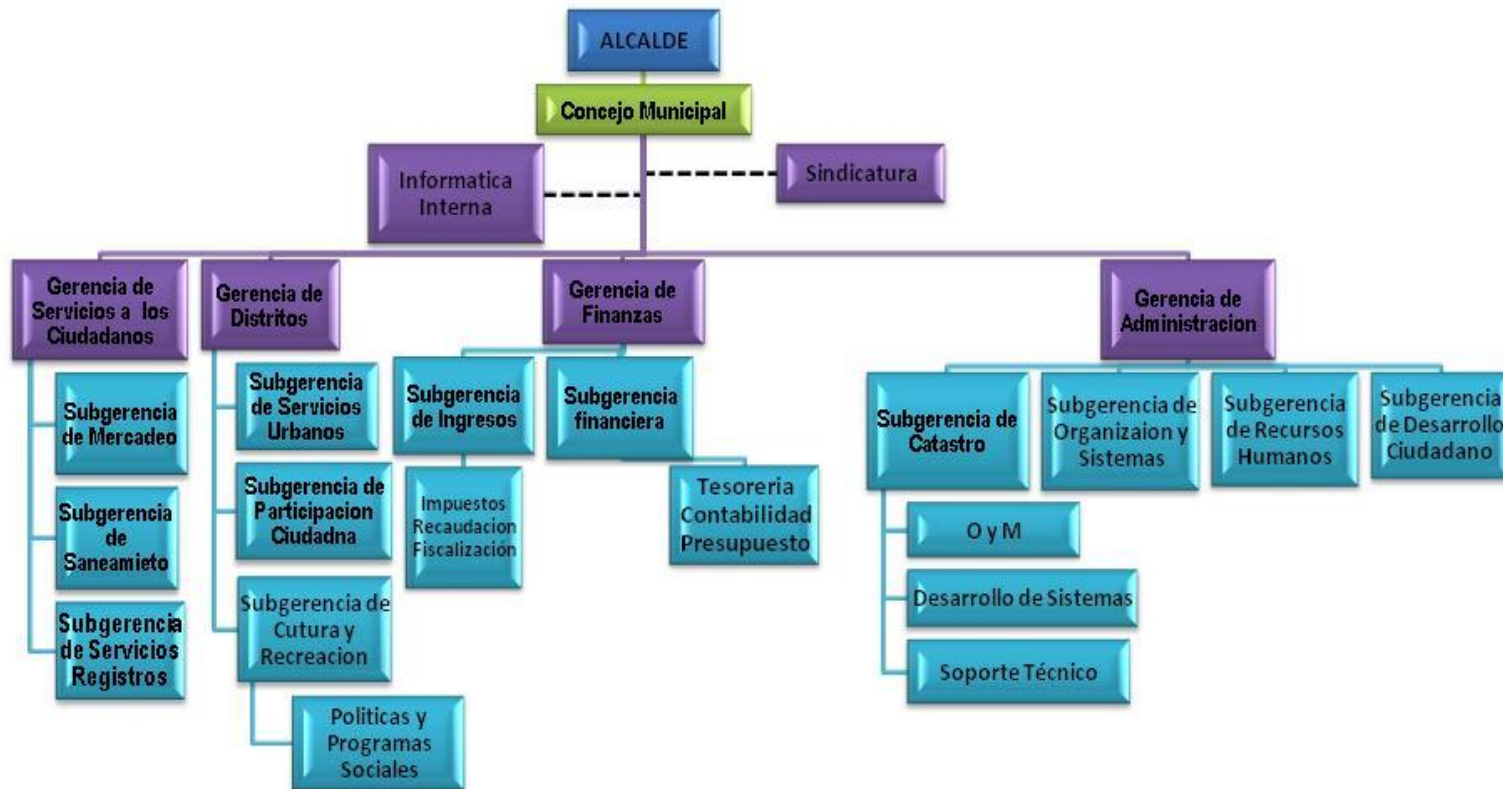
ALCALDE

Concejo Municipal

Informatica Interna

Sindicatura

Gerencia de Servicios a los Ciudadanos

Subgerencia de Mercadeo

Subgerencia de Saneamieto

Subgerencia de Servicios Registros

Gerencia de Distritos

Subgerencia de Servicios Urbanos

Subgerencia de Participacion Ciudadna

Subgerencia de Cutura y Recreacion

Politicas y Programas Sociales

Gerencia de Finanzas

Subgerencia de Ingresos

Impuestos Recaudacion Fiscalización

Subgerencia financiera

Tesoreria Contabilidad Presupuesto

Gerencia de Administracion

Subgerencia de Catastro

O y M

Desarrollo de Sistemas

Soporte Técnico

Subgerencia de Organizaion y Sistemas

Subgerencia de Recursos Humanos

Subgerencia de Desarrollo Ciudadano